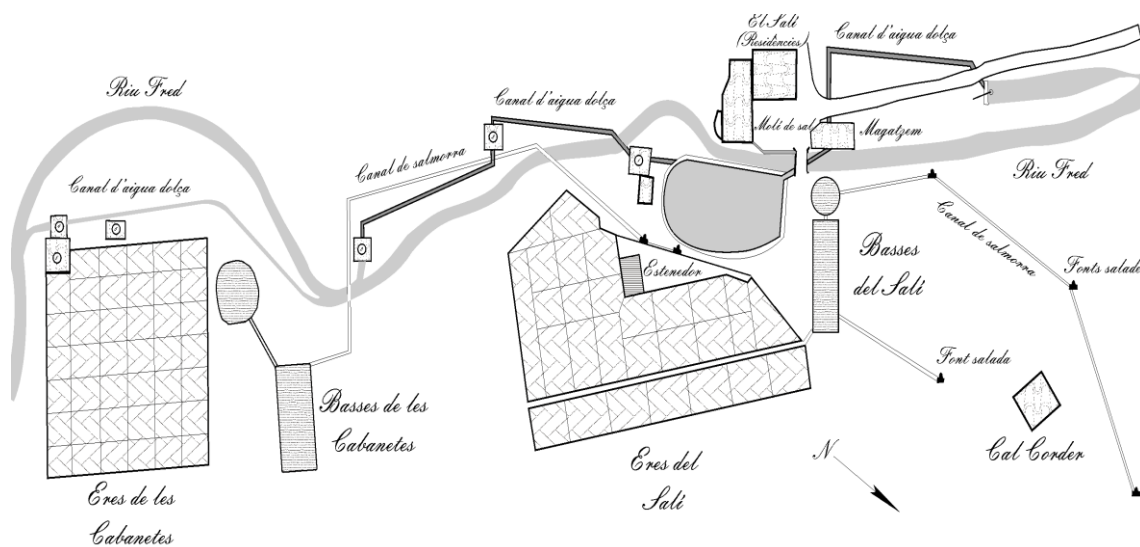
El Salí
(Residències)

Canal d'aigua dolça

Riu Fred

Canal d'aigua dolça

Molí de sal

Magatzem

Canal de salmorra

Riu Fred

Canal d'aigua dolça

Canal de salmorra

Fonts salade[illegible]

Basses
del Salí

Estenedor

Font salada

Basses de les
Cabanetes

N

Cal Corder

Eres del
Salí

Eres de les
Cabanetes